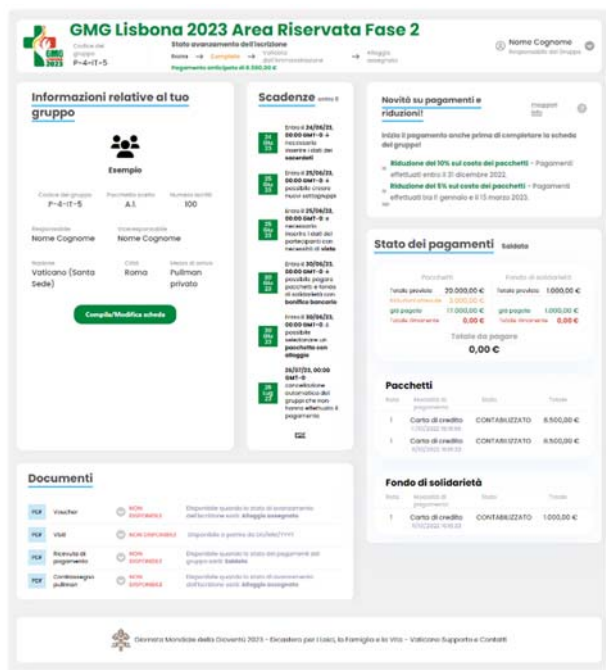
GMG Lisbona 2023 Area Riservata Fase 2

Codice del gruppo
P-4-IT-5

Stato avanzamento dell'iscrizione
Bozza → Completo → Validato dall'amministrazione → Alloggio assegnato
Pagamento anticipato di 8.500,00 €

Nome Cognome
Responsabile del Gruppo

Informazioni relative al tuo gruppo

Esempio

Codice del gruppo
P-4-IT-5

Pacchetto scelto
A.1.

Numero iscritti
100

Responsabile
Nome Cognome

Viceresponsabile
Nome Cognome

Nazione
Vaticano (Santa Sede)

Città
Roma

Mezzo di arrivo
Pullman privato

Compila/Modifica scheda

Scadenze

24 Giu 23
Entro il 24/06/23, 00:00 GMT-0 è necessario inserire i dati dei sacerdoti

25 Giu 23
Entro il 25/06/23, 00:00 GMT-0 è possibile creare nuovi sottogruppi

25 Giu 23
Entro il 25/06/23, 00:00 GMT-0 è necessario inserire i dati dei partecipanti con necessità di visto

30 Giu 23
Entro il 30/06/23, 00:00 GMT-0 è possibile pagare pacchetti e fondo di solidarietà con bonifico bancario

30 Giu 23
Entro il 30/06/23, 00:00 GMT-0 è possibile selezionare un pacchetto con alloggio

26 Lug 23
26/07/23, 00:00 GMT-0 cancellazione automatica dei gruppi che non hanno effettuato il pagamento

Novità su pagamenti e riduzioni!

Inizia il pagamento anche prima di completare la scheda del gruppo!

Riduzione del 10% sul costo dei pacchetti - Pagamenti effettuati entro il 31 dicembre 2022.

Riduzione del 5% sul costo dei pacchetti - Pagamenti effettuati tra il gennaio e il 15 marzo 2023.

Stato dei pagamenti Saldato

Pacchetti
Totale previsto 20.000,00 €
Riduzioni ottenute -3.000,00 €
già pagato 17.000,00 €
Totale rimanente 0,00 €

Fondo di solidarietà
Totale previsto 1.000,00 €
già pagato 1.000,00 €
Totale rimanente 0,00 €

Totale da pagare
0,00 €

Pacchetti

| Rata | Metodo di pagamento | Stato | Totale |
|---|---|---|---|
| 1 | Carta di credito | CONTABILIZZATO | 8.500,00 € |
| 1 | Carta di credito | CONTABILIZZATO | 8.500,00 € |

Fondo di solidarietà

| Rata | Metodo di pagamento | Stato | Totale |
|---|---|---|---|
| 1 | Carta di credito | CONTABILIZZATO | 1.000,00 € |

Documenti

| | | | |
|---|---|---|---|
| PDF | Voucher | NON DISPONIBILE | Disponibile quando lo stato di avanzamento dell'iscrizione sarà: Alloggio assegnato |
| PDF | Visti | NON DISPONIBILE | Disponibile a partire da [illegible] |
| PDF | Ricevuta di pagamento | NON DISPONIBILE | Disponibile quando lo stato dei pagamenti del gruppo sarà: Saldato |
| PDF | Contrassegno pullman | NON DISPONIBILE | Disponibile quando lo stato di avanzamento dell'iscrizione sarà: Alloggio assegnato |

Giornata Mondiale della Gioventù 2023 - Dicastero per i Laici, la Famiglia e la Vita - Vaticano Supporto e Contatti